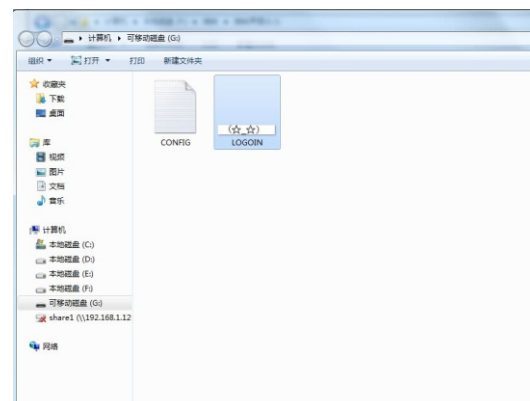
▸ 计算机 ▸ 可移动磁盘 (G:)

组织 ▾ 打开 ▾ 打印 新建文件夹

收藏夹
下载
桌面

库
视频
图片
文档
音乐

计算机
本地磁盘 (C:)
本地磁盘 (D:)
本地磁盘 (E:)
本地磁盘 (F:)
可移动磁盘 (G:)
share1 (\\192.168.1.12

网络

CONFIG

(☆_☆)
LOGOIN